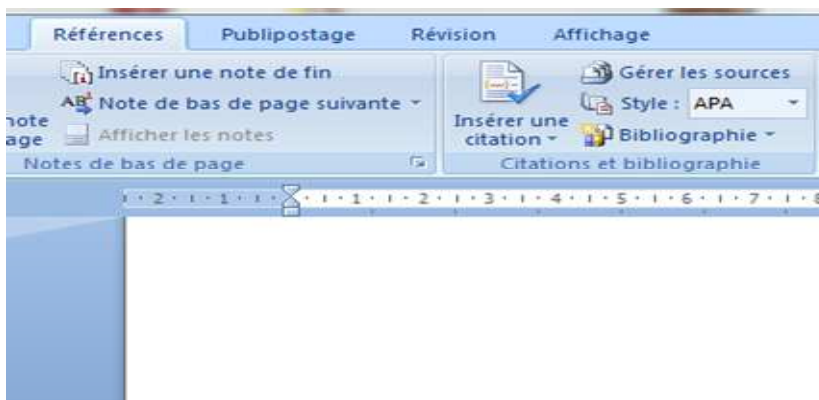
Références Publipostage Révision Affichage

note age

Insérer une note de fin

Note de bas de page suivante

Afficher les notes

Notes de bas de page

Insérer une citation

Gérer les sources

Style : APA

Bibliographie

Citations et bibliographie

2 · 1 · 1 · 1 · 1 · 2 · 3 · 4 · 5 · 6 · 7 ·